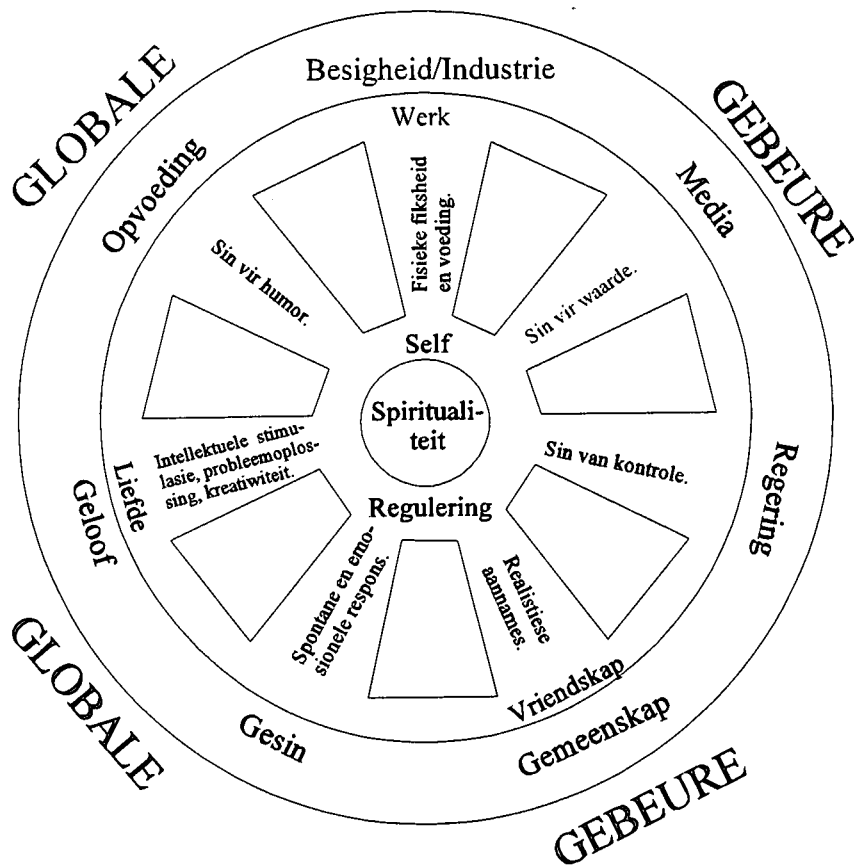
GLOBALE

Besigheid/Industrie

GEBEURE

Werk

Opvoeding

Media

Fisieke fiksheid en voeding.

Sin vir humor.

Sin vir waarde.

Self

Spiritualiteit

Intellektuele stimulasie, probleemoplossing, kreatiwiteit.

Sin van kontrole.

Liefde

Regering

Geloof

Regulering

Spontane en emosionele respons.

Realistiese aannames.

GLOBALE

Vriendskap

Gesin

Gemeenskap

GEBEURE